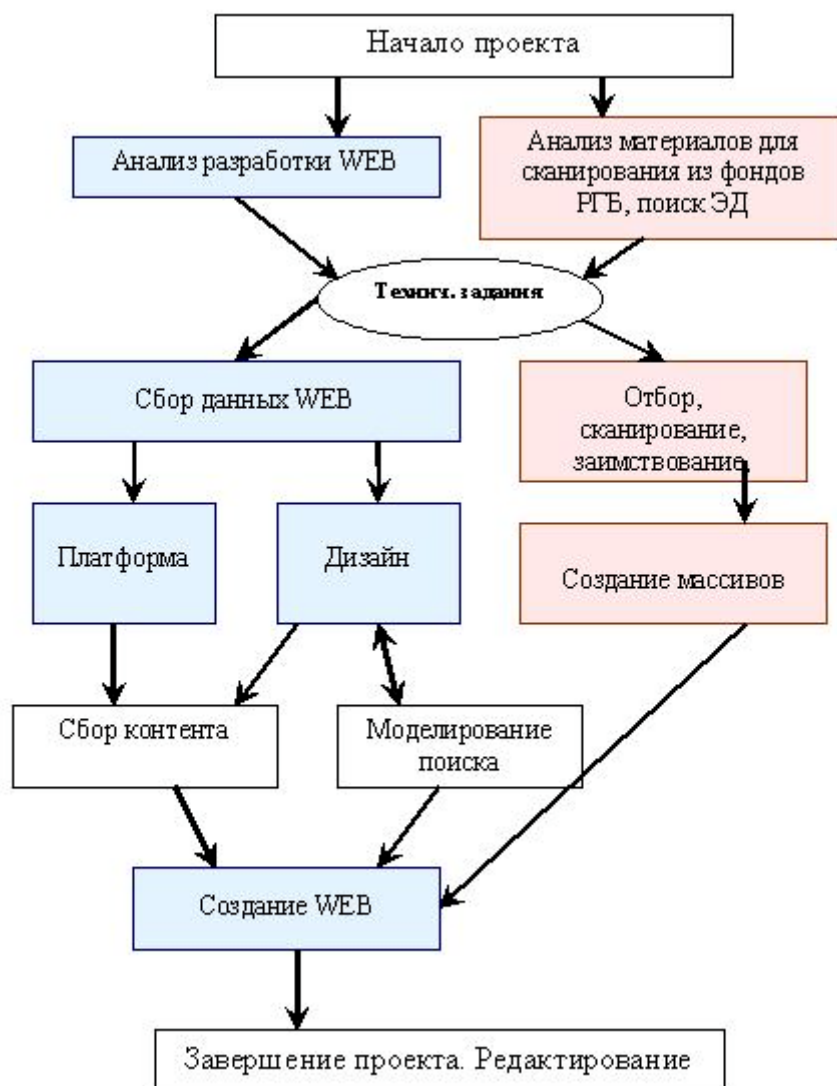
Начало проекта

Анализ разработки WEB

Анализ материалов для сканирования из фондов РГБ, поиск ЭД

Технич. задания

Сбор данных WEB

Отбор, сканирование, заимствование.

Платформа

Дизайн

Создание массивов

Сбор контента

Моделирование поиска

Создание WEB

Завершение проекта. Редактирование